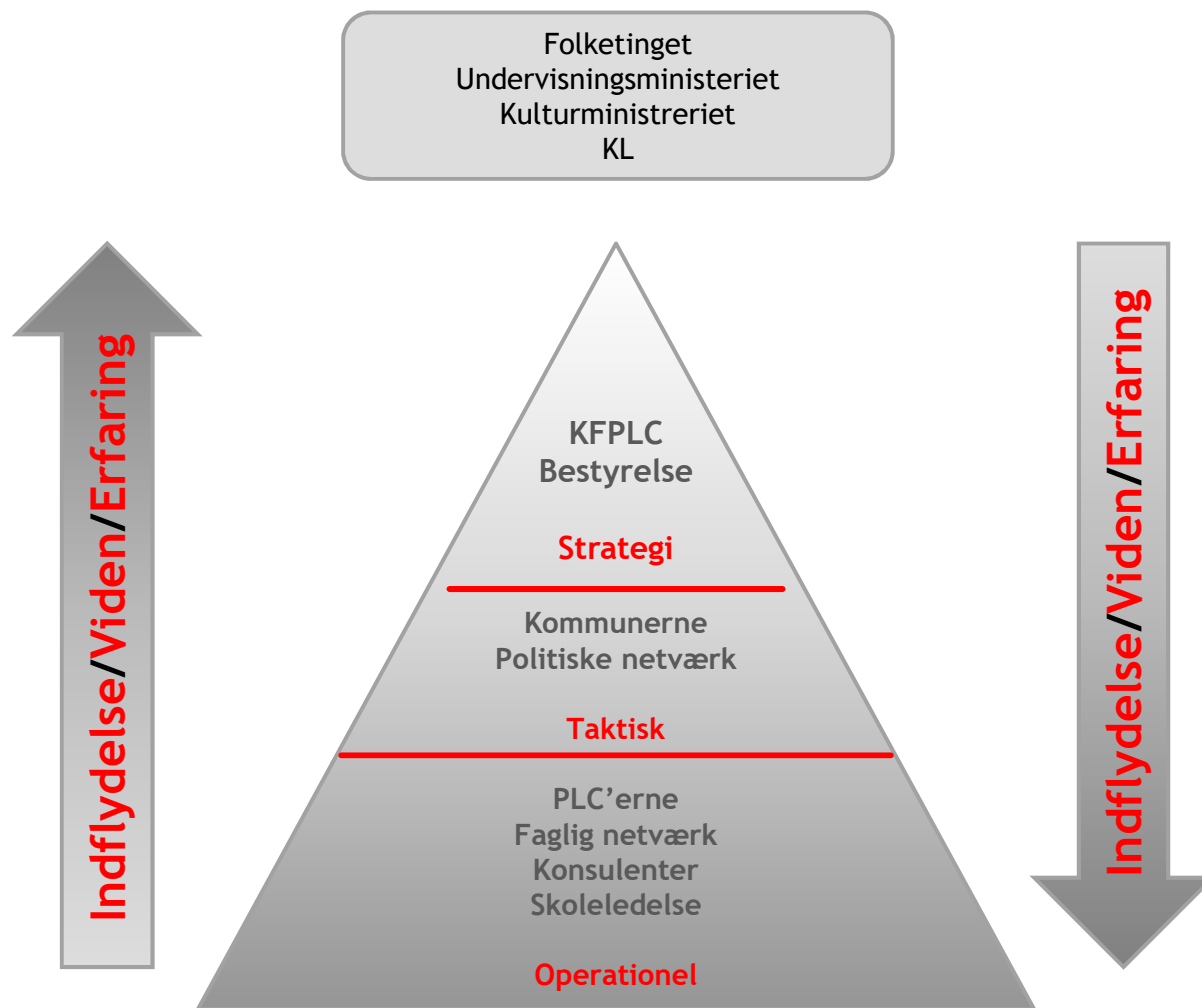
Folketinget
Undervisningsministeriet
Kulturministreriet
KL

Indflydelse/Viden/Erfaring

KFPLC
Bestyrelse

Strategi

Kommunerne
Politiske netværk

Taktisk

PLC'erne
Faglig netværk
Konsulenter
Skoleledelse

Operationel

Indflydelse/Viden/Erfaring